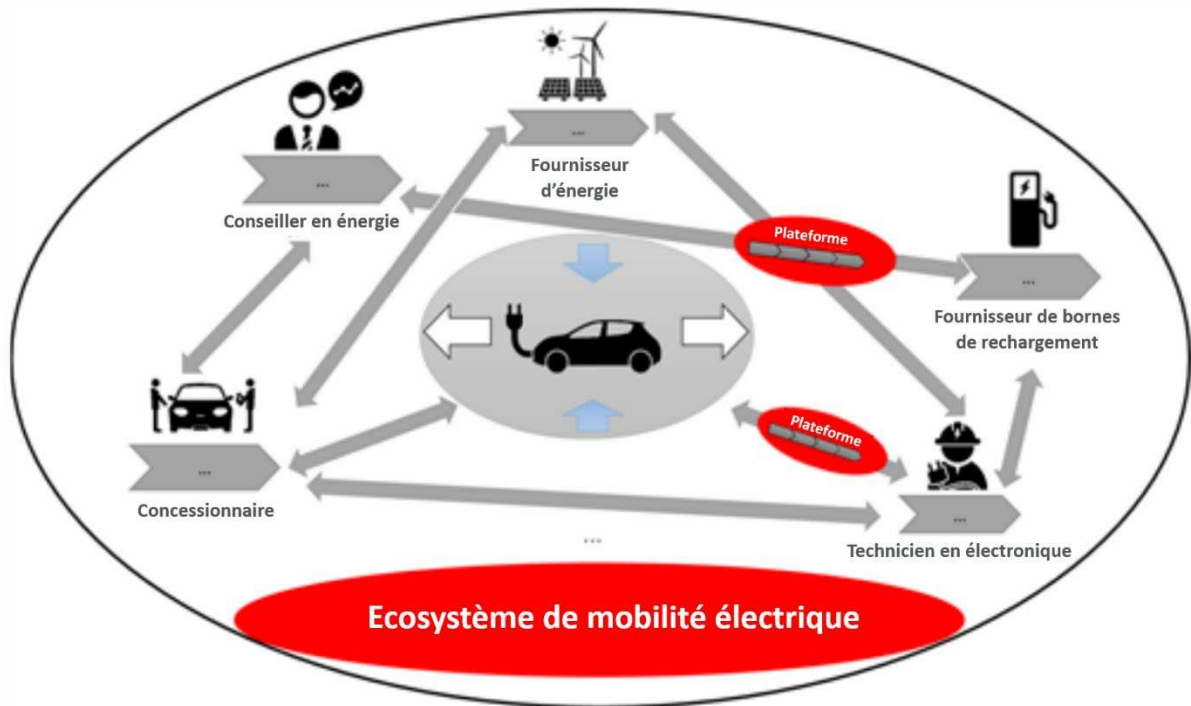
...
Fournisseur d'énergie

...
Conseiller en énergie

Plateforme

...
Fournisseur de bornes de rechargement

...
Concessionnaire

Plateforme

...
Technicien en électronique

...

Ecosystème de mobilité électrique